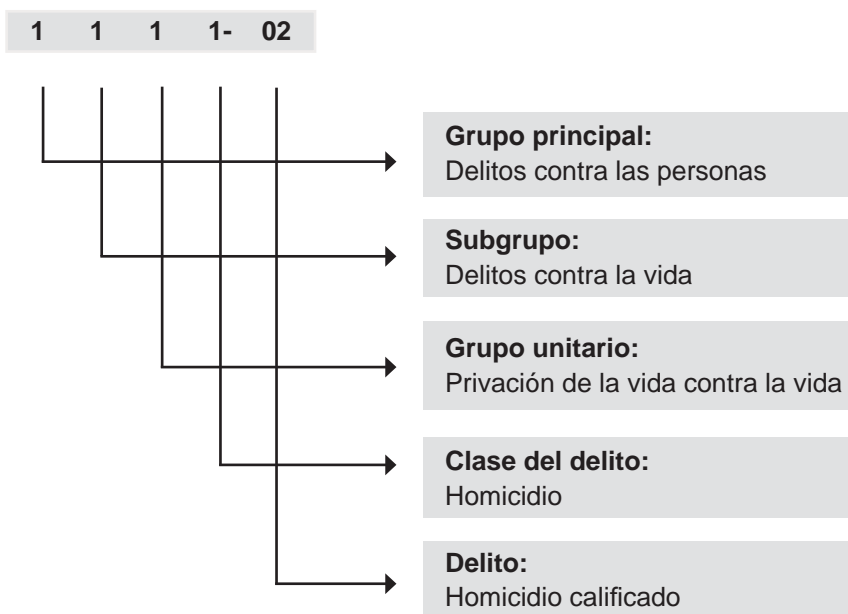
1 1 1 1- 02

Grupo principal:
Delitos contra las personas

Subgrupo:
Delitos contra la vida

Grupo unitario:
Privación de la vida contra la vida

Clase del delito:
Homicidio

Delito:
Homicidio calificado